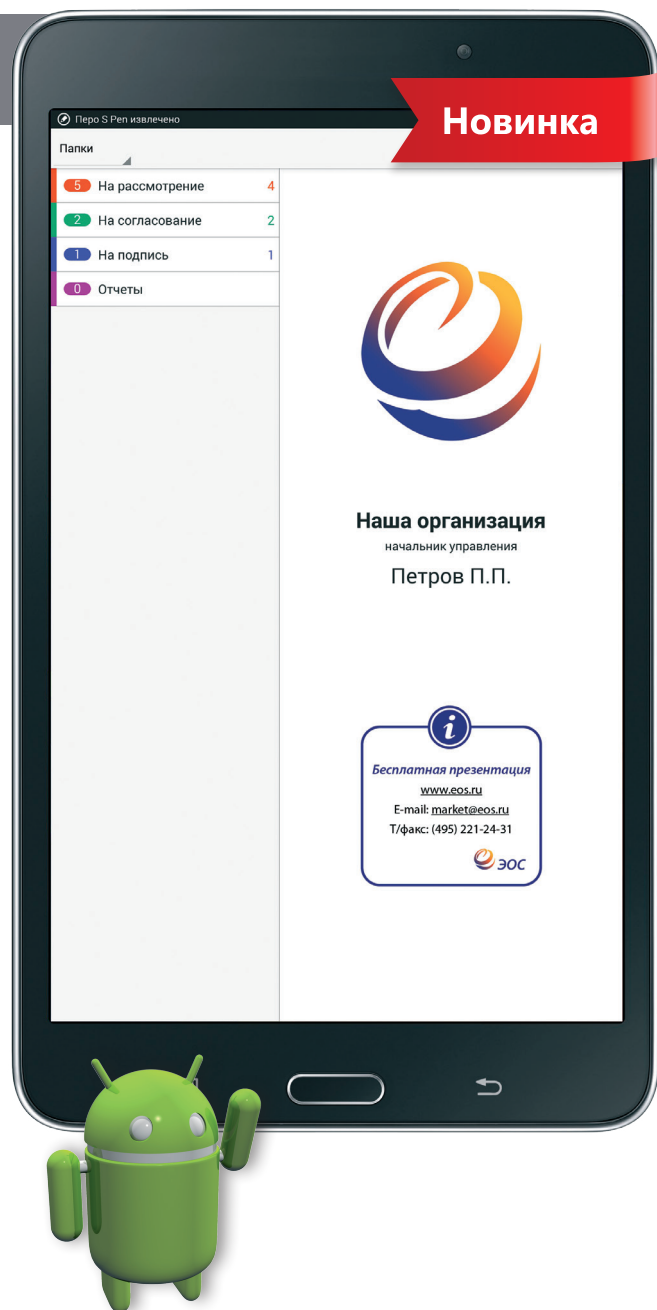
Перо S Pen извлечено

Новинка

Папки

5 На рассмотрение 4
2 На согласование 2
1 На подпись 1
0 Отчеты

Наша организация
начальник управления
Петров П.П.

Бесплатная презентация
www.eos.ru
E-mail: market@eos.ru
Т/факс: (495) 221-24-31
ЭОС